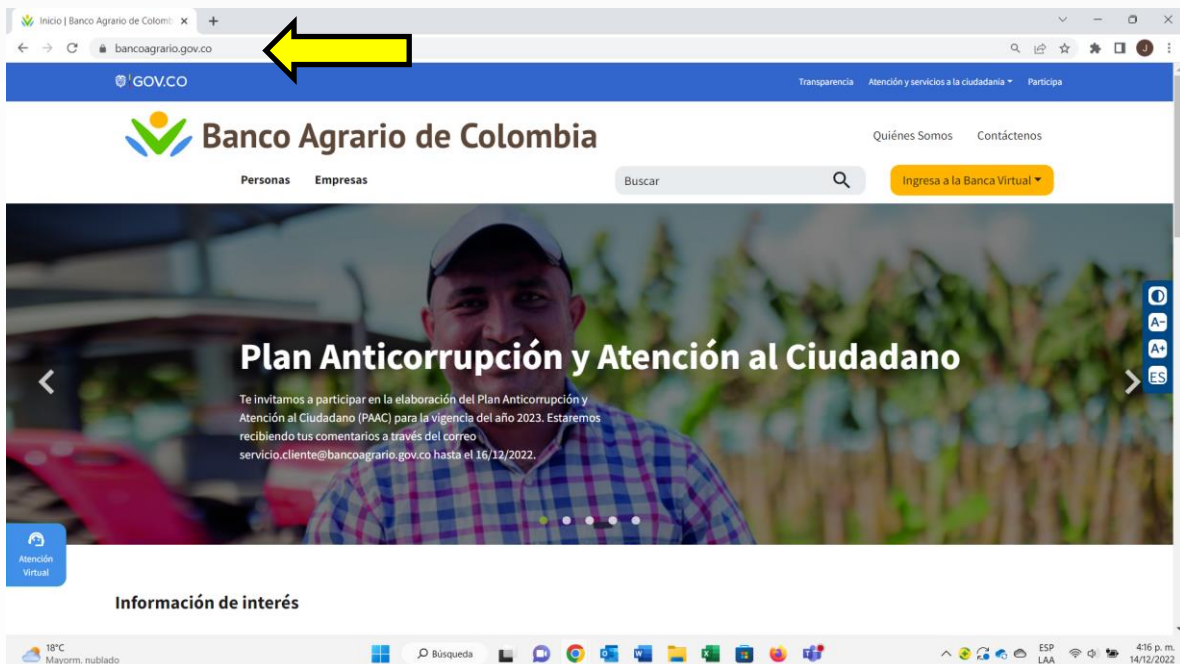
Inicio | Banco Agrario de Colomb ×

bancoagrario.gov.co

GOV.CO

Transparencia Atención y servicios a la ciudadanía Participa

Banco Agrario de Colombia

Quiénes Somos Contáctenos

Personas Empresas

Buscar

Ingresa a la Banca Virtual

Plan Anticorrupción y Atención al Ciudadano

Te invitamos a participar en la elaboración del Plan Anticorrupción y Atención al Ciudadano (PAAC) para la vigencia del año 2023. Estaremos recibiendo tus comentarios a través del correo servicio.cliente@bancoagrario.gov.co hasta el 16/12/2022.

A- A+ ES

Atención Virtual

Información de interés

18°C Mayorm. nublado

Búsqueda

ESP LAA

4:16 p. m. 14/12/2022